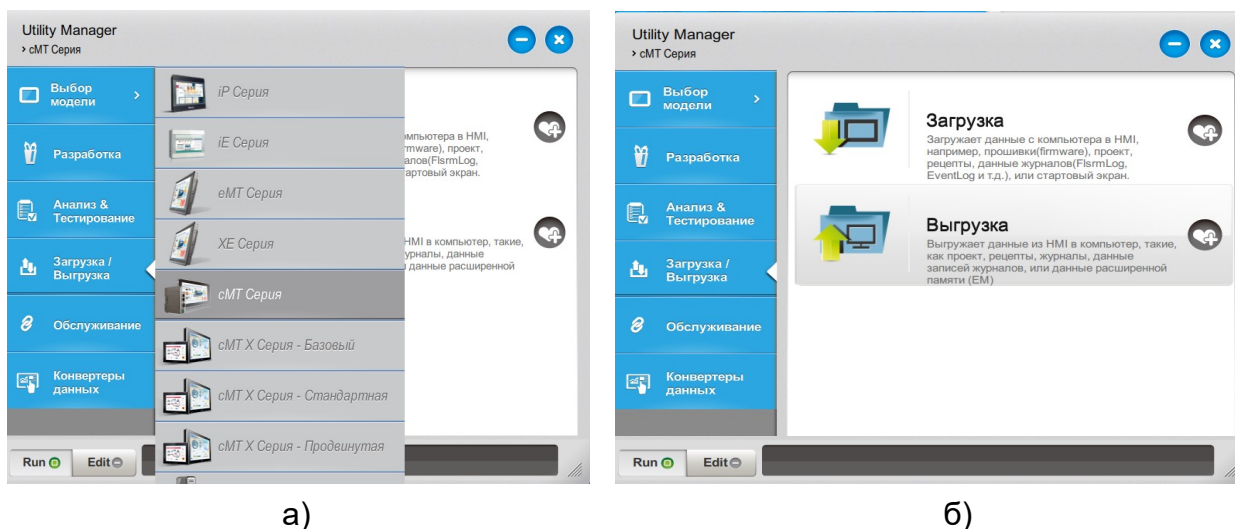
Utility Manager
› cMT Серия

Выбор модели
Разработка
Анализ & Тестирование
Загрузка / Выгрузка
Обслуживание
Конвертеры данных

iP Серия
iE Серия
eMT Серия
XE Серия
cMT Серия
cMT X Серия - Базовый
cMT X Серия - Стандартная
cMT X Серия - Продвинутая

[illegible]мпьютера в HMI, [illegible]mware), проект, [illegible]алов(FlsrmLog, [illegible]стартовый экран.

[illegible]HMI в компьютер, такие, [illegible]урналы, данные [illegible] данные расширенной

Run Edit

а)

Utility Manager
› cMT Серия

Выбор модели
Разработка
Анализ & Тестирование
Загрузка / Выгрузка
Обслуживание
Конвертеры данных

Загрузка
Загружает данные с компьютера в HMI, например, прошивки(firmware), проект, рецепты, данные журналов(FlsrmLog, EventLog и т.д.), или стартовый экран.

Выгрузка
Выгружает данные из HMI в компьютер, такие, как проект, рецепты, журналы, данные записей журналов, или данные расширенной памяти (EM)

Run Edit

б)